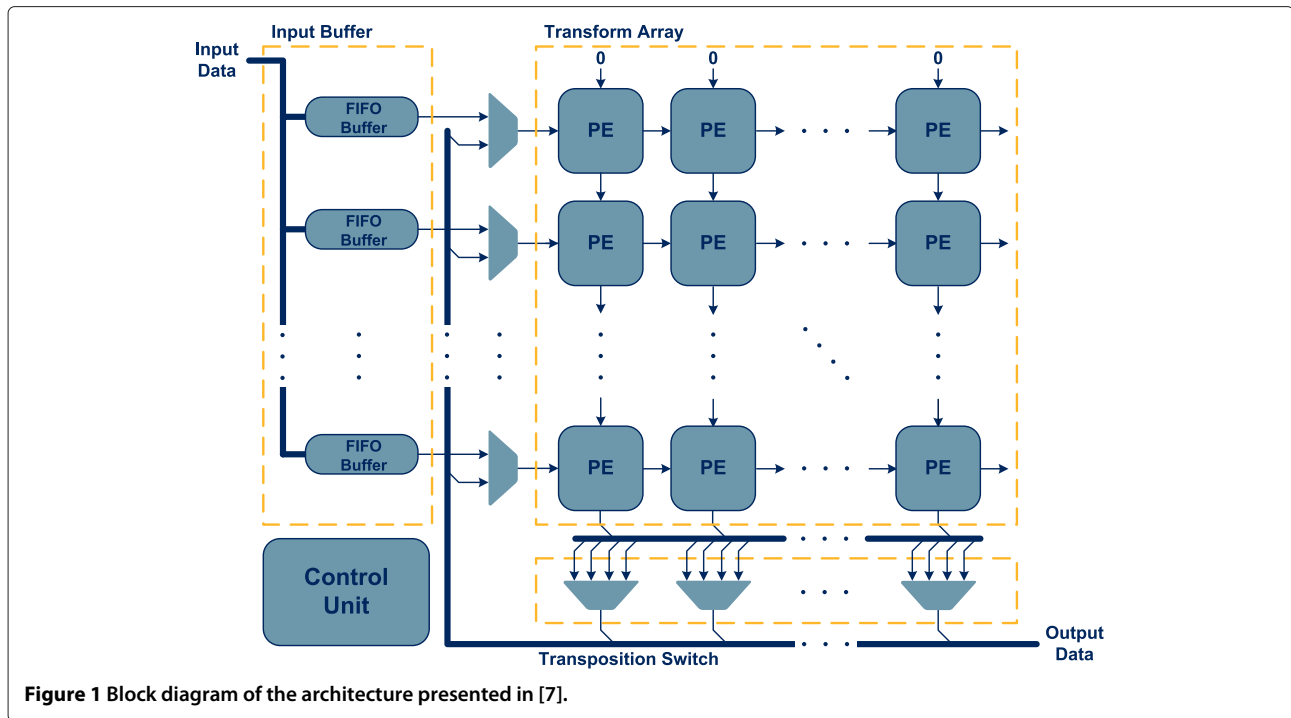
Input Buffer

Transform Array

Input Data

0 0 0

FIFO Buffer

PE PE PE

FIFO Buffer

PE PE PE

FIFO Buffer

PE PE PE

Control Unit

Output Data

Transposition Switch

**Figure 1** Block diagram of the architecture presented in [7].